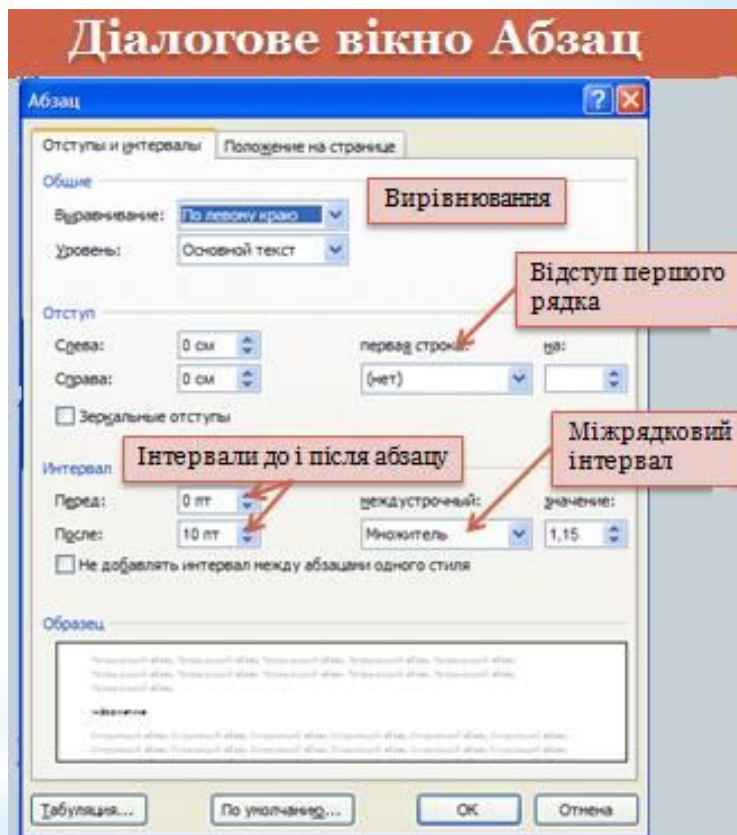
Діалогове вікно Абзац

Абзац

Отступы и интервалы | Положение на странице

Общие

Выравнивание: По левому краю

Уровень: Основной текст

Вирівнювання

Відступ першого рядка

Отступ

Слева: 0 см

Справа: 0 см

первая строка: на:

(нет)

Зеркальные отступы

Інтервали до і після абзацу

Міжрядковий інтервал

Интервал

Перед: 0 пт

После: 10 пт

междустрочный: значение:

Множитель 1,15

Не добавлять интервал между абзацами одного стиля

Образец

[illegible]

Табуляция... По умолчанию... ОК Отмена